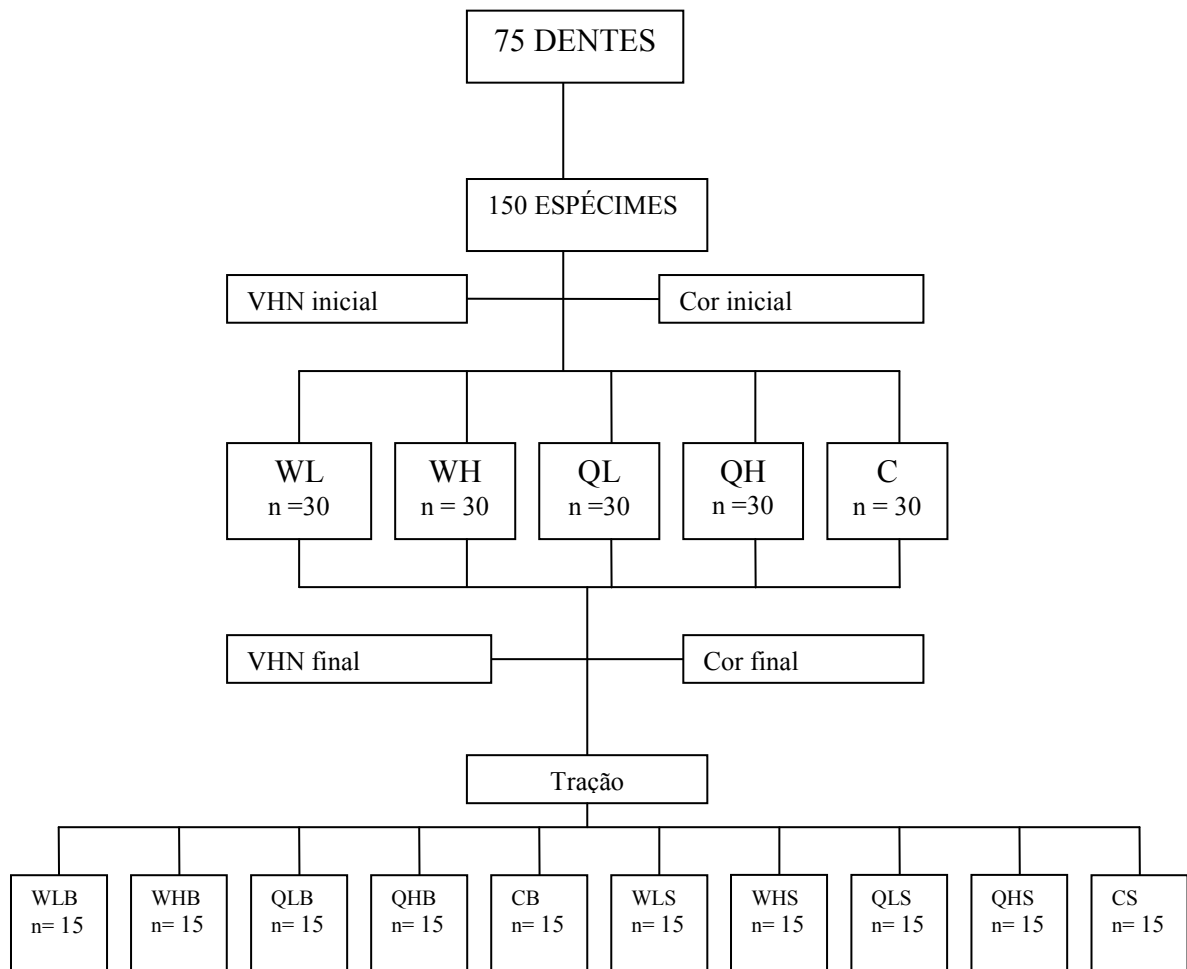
75 DENTES

150 ESPÉCIMES

VHN inicial

Cor inicial

WL
n =30

WH
n = 30

QL
n =30

QH
n =30

C
n = 30

VHN final

Cor final

Tração

WLB
n= 15

WHB
n= 15

QLB
n= 15

QHB
n= 15

CB
n= 15

WLS
n= 15

WHS
n= 15

QLS
n= 15

QHS
n= 15

CS
n= 15